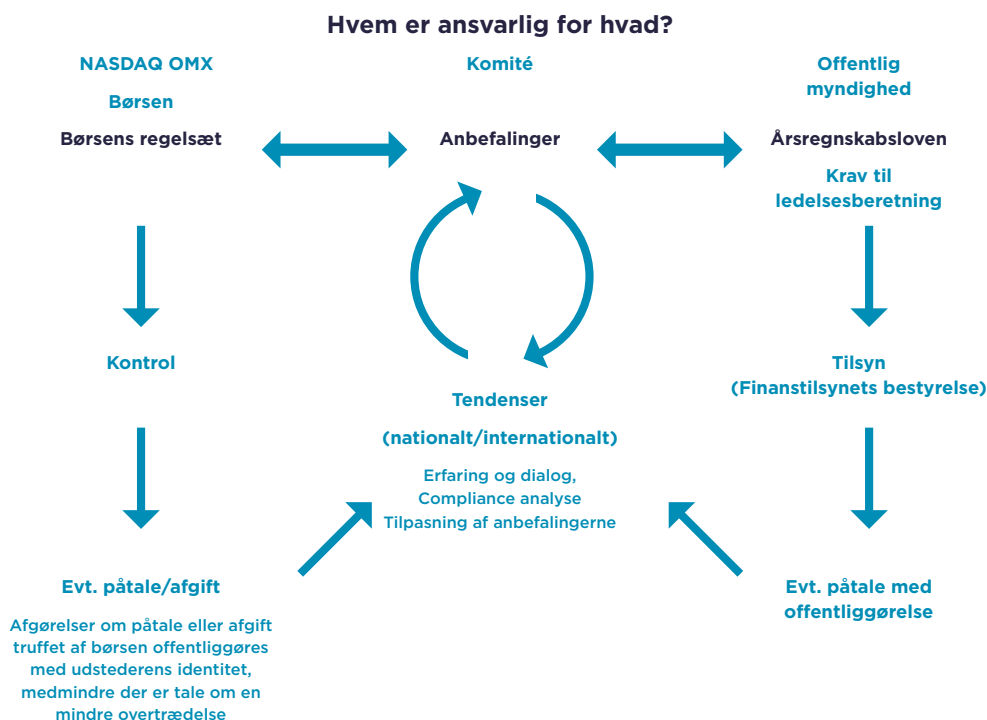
Hvem er ansvarlig for hvad?

NASDAQ OMX

Børsen

Børsens regelsæt

Komité

Anbefalinger

Offentlig myndighed

Årsregnskabsloven

Krav til ledelsesberetning

Kontrol

Tendenser

(nationalt/internationalt)

Erfaring og dialog, Compliance analyse Tilpasning af anbefalingerne

Tilsyn (Finanstilsynets bestyrelse)

Evt. påtale/afgift

Afgørelser om påtale eller afgift truffet af børsen offentliggøres med udstederens identitet, medmindre der er tale om en mindre overtrædelse

Evt. påtale med offentliggørelse